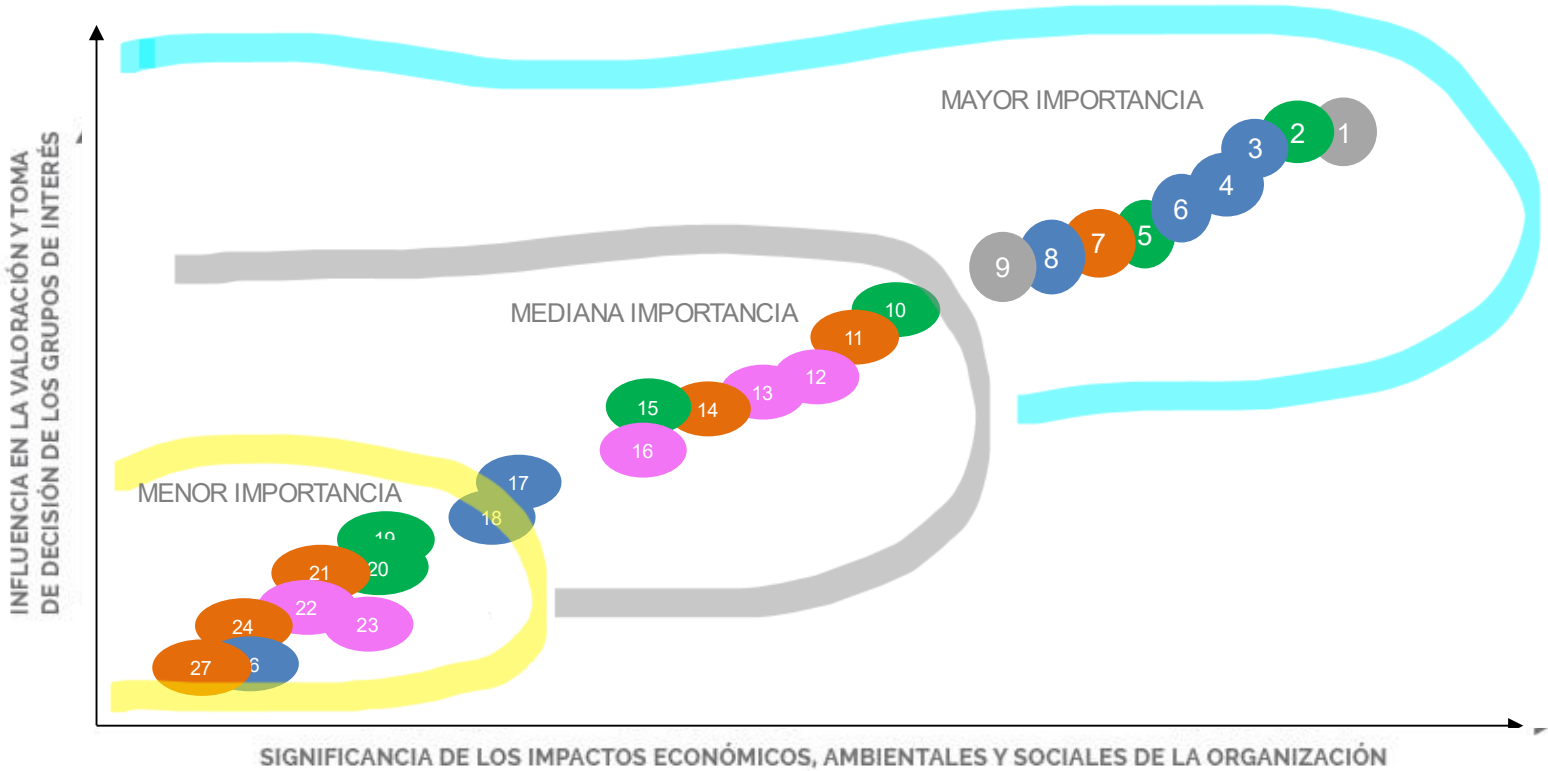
INFLUENCIA EN LA VALORACIÓN Y TOMA DE DECISIÓN DE LOS GRUPOS DE INTERÉS

MAYOR IMPORTANCIA

1
2
3
4
6
5
7
8
9

MEDIANA IMPORTANCIA

10
11
12
13
14
15
16

MENOR IMPORTANCIA

17
18
19
20
21
22
23
24
27
6

SIGNIFICANCIA DE LOS IMPACTOS ECONÓMICOS, AMBIENTALES Y SOCIALES DE LA ORGANIZACIÓN